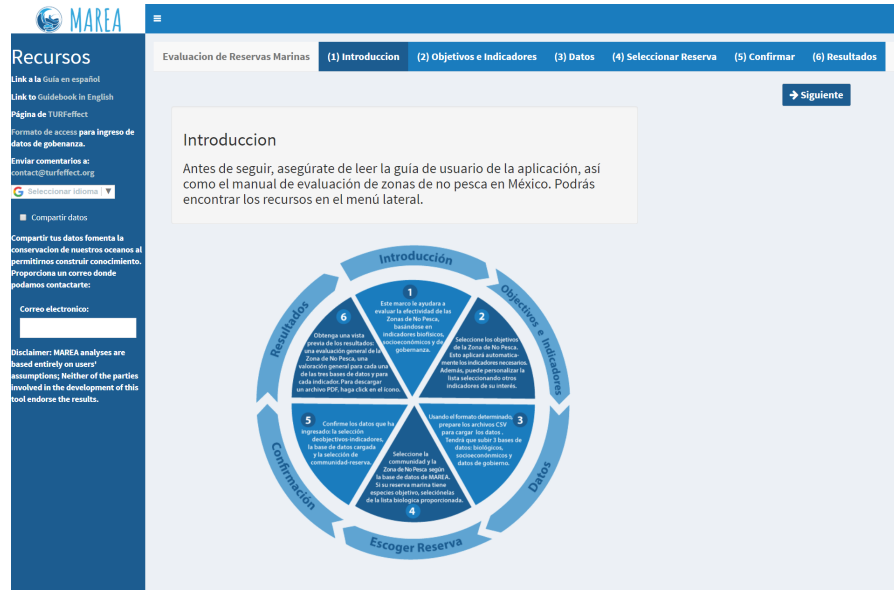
MAREA

≡

Recursos

Link a la Guía en español

Link to Guidebook in English

Página de TURFeffect

Formato de access para ingreso de datos de gobenanza.

Enviar comentarios a: contact@turfeffect.org

Seleccionar idioma ▼

Compartir datos

Compartir tus datos fomenta la conservacion de nuestros oceanos al permitirnos construir conocimiento. Proporciona un correo donde podamos contactarte:

Correo electronico:

Disclaimer: MAREA analyses are based entirely on users' assumptions; Neither of the parties involved in the development of this tool endorse the results.

Evaluacion de Reservas Marinas | (1) Introduccion | (2) Objetivos e Indicadores | (3) Datos | (4) Seleccionar Reserva | (5) Confirmar | (6) Resultados

Siguiente

Introduccion

Antes de seguir, asegúrate de leer la guía de usuario de la aplicación, así como el manual de evaluación de zonas de no pesca en México. Podrás encontrar los recursos en el menú lateral.

Introducción

Objetivos e Indicadores

Datos

Escoger Reserva

Confirmación

Resultados

1
Este marco le ayudara a evaluar la efectividad de las Zonas de No Pesca, basándose en indicadores biofísicos, socioeconómicos y de gobernanza.

2
Seleccione los objetivos de la Zona de No Pesca. Esto aplicará automaticamente los indicadores necesarios. Además, puede personalizar la lista seleccionando otros indicadores de su interés.

3
Usando el formato determinado, prepare los archivos CSV para cargar los datos. Tendrá que subir 3 bases de datos: biológicos, socioeconómicos y datos de gobierno.

4
Seleccione la comunidad y la Zona de No Pesca según la base de datos de MAREA. Si su reserva marina tiene especies objetivo, selecciónelas de la lista biologica proporcionada.

5
Confirme los datos que ha ingresado: la selección deobjectivos-indicadores, la base de datos cargada y la selección de comunidad-reserva.

6
Obtenga una vista previa de los resultados: una evaluación general de la Zona de No Pesca, una valoración general para cada una de las tres bases de datos y para cada indicador. Para descargar un archivo PDF, haga click en el ícono.